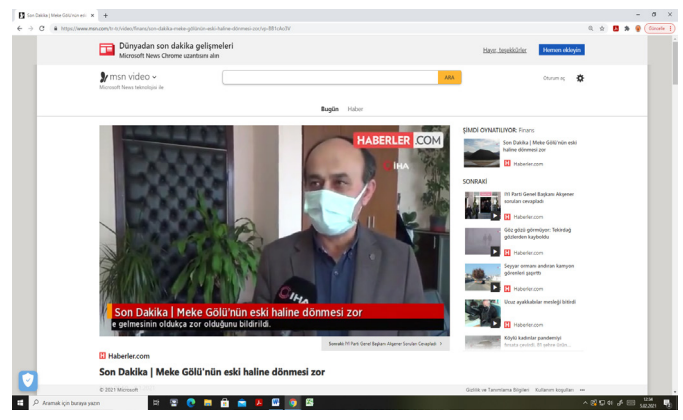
Son Dakika | Meke Gölü'nün esk ×  +

https://www.msn.com/tr-tr/video/finans/son-dakika-meke-gölünün-eski-haline-dönmesi-zor/vp-BB1dAs3V

Duraklat

Dünyadan son dakika gelişmeleri
Microsoft News Chrome uzantısını alın

Hayır, teşekkürler
Hemen ekleyin

msn video
Microsoft News teknolojisi ile

ARA

Oturum aç

Bugün  Haber

HABERLER.COM

İHA

Son Dakika | Meke Gölü'nün eski haline dönmesi zor
e gelmesinin oldukça zor olduğunu bildirildi.

Sonraki: İYİ Parti Genel Başkanı Akşener Soruları Cevapladı

Haberler.com

Son Dakika | Meke Gölü'nün eski haline dönmesi zor

ŞİMDİ OYNATILIYOR: Finans

Son Dakika | Meke Gölü'nün eski haline dönmesi zor
Haberler.com

SONRAKİ

İYİ Parti Genel Başkanı Akşener soruları cevapladı
Haberler.com

Göz gözü görmüyor: Tekirdağ gözlerden kayboldu
Haberler.com

Seyyar ormanı andıran kamyon görenleri şaşırttı
Haberler.com

Ünlü ayakkabılar mesleği bitirdi
Haberler.com

Köylü kadınlar pandemiyi
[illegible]

© 2021 Microsoft

Gizlilik ve Tanımlama Bilgileri  Kullanım koşulları  •••

Aramak için buraya yazın

12:34
5.02.2021